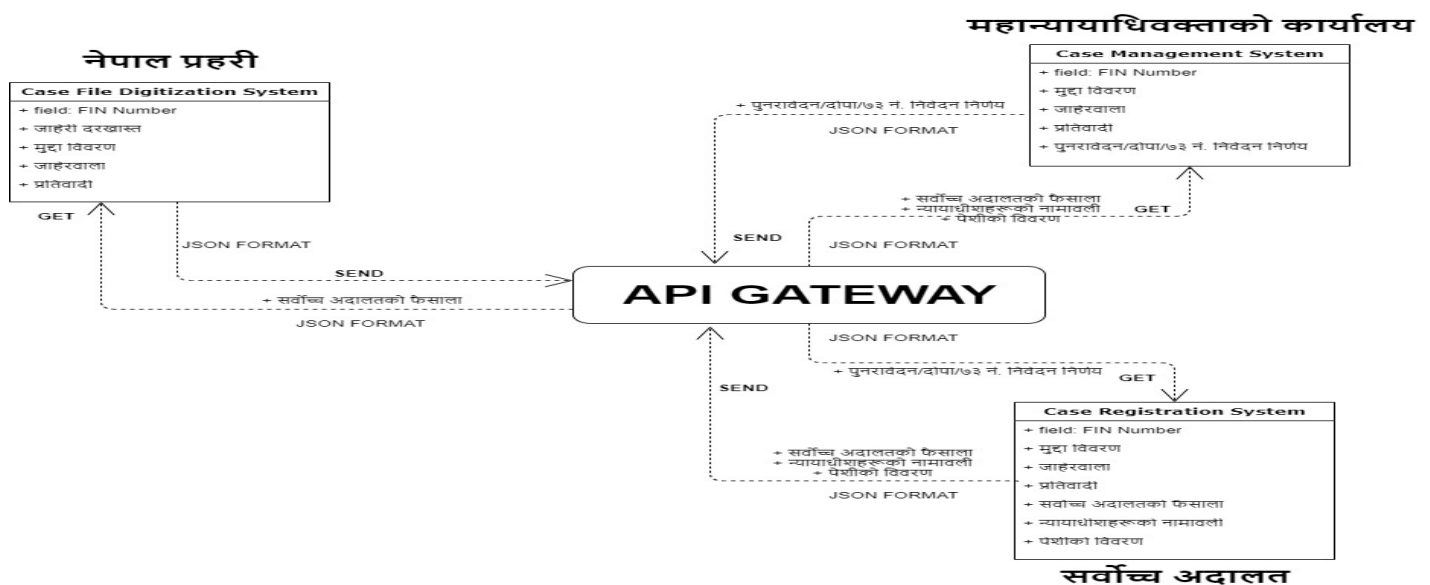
नेपाल प्रहरी

Case File Digitization System
+ field: FIN Number
+ जाहेरी दरखास्त
+ मुद्दा विवरण
+ जाहेरवाला
+ प्रतिवादी

GET

JSON FORMAT

SEND

+ सर्वोच्च अदालतको फैसला

JSON FORMAT

महान्यायाधिवक्ताको कार्यालय

Case Management System
+ field: FIN Number
+ मुद्दा विवरण
+ जाहेरवाला
+ प्रतिवादी
+ पुनरावेदन/दोपा/७३ नं. निवेदन निर्णय

+ पुनरावेदन/दोपा/७३ नं. निवेदन निर्णय

JSON FORMAT

SEND

+ सर्वोच्च अदालतको फैसला
+ न्यायाधीशहरूको नामावली
+ पेशीको विवरण

GET

JSON FORMAT

API GATEWAY

JSON FORMAT

+ पुनरावेदन/दोपा/७३ नं. निवेदन निर्णय

GET

SEND

+ सर्वोच्च अदालतको फैसला
+ न्यायाधीशहरूको नामावली
+ पेशीको विवरण

JSON FORMAT

Case Registration System
+ field: FIN Number
+ मुद्दा विवरण
+ जाहेरवाला
+ प्रतिवादी
+ सर्वोच्च अदालतको फैसला
+ न्यायाधीशहरूको नामावली
+ पेशीको विवरण

सर्वोच्च अदालत